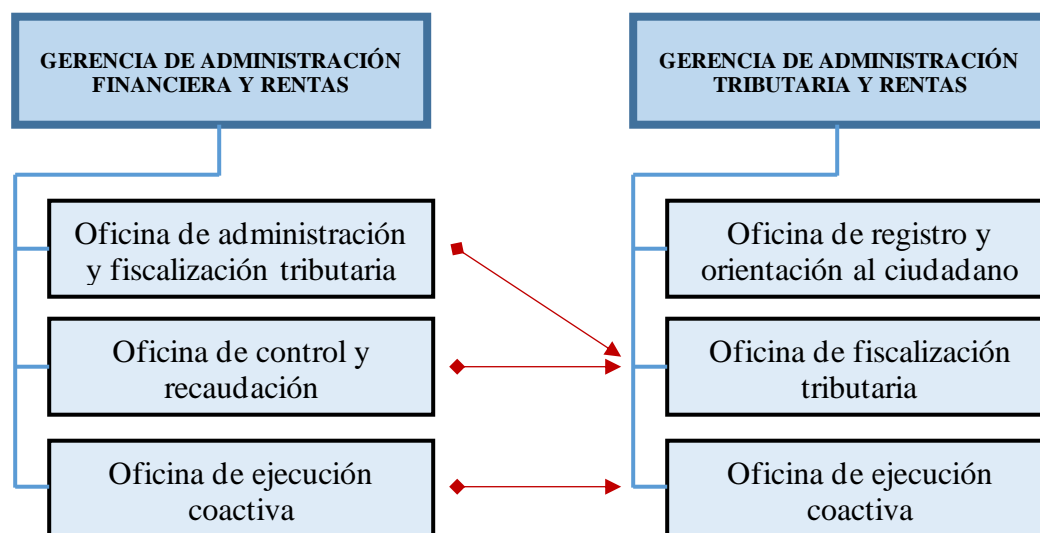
GERENCIA DE ADMINISTRACIÓN FINANCIERA Y RENTAS

Oficina de administración y fiscalización tributaria

Oficina de control y recaudación

Oficina de ejecución coactiva

GERENCIA DE ADMINISTRACIÓN TRIBUTARIA Y RENTAS

Oficina de registro y orientación al ciudadano

Oficina de fiscalización tributaria

Oficina de ejecución coactiva